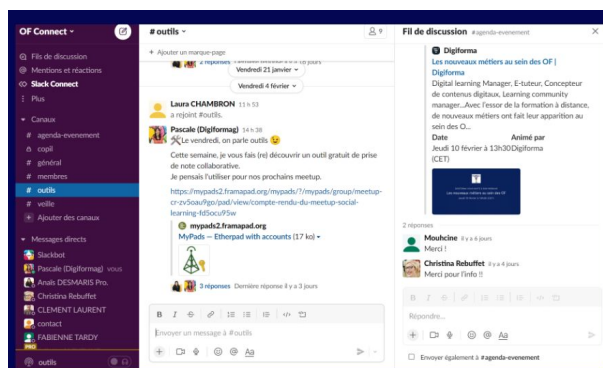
OF Connect

Fils de discussion
Mentions et réactions
Slack Connect
Plus

Canaux
agenda-evenement
copil
général
membres
outils
veille
Ajouter des canaux

Messages directs
Slackbot
Pascale (Digiformag) vous
Anaïs DESMARIS Pro.
Christina Rebuffet
CLEMENT LAURENT
contact
FABIENNE TARDY

outils

# outils
Ajouter un marque-page

2 réponses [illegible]
Vendredi 21 janvier
Vendredi 4 février

Laura CHAMBRON 11 h 53
a rejoint #outils.

Pascale (Digiformag) 14 h 38
Le vendredi, on parle outils 😉

Cette semaine, je vous fais (re) découvrir un outil gratuit de prise de note collaborative.
Je pensais l'utiliser pour nos prochains meetup.

https://mypads2.framapad.org/mypads/?/mypads/group/meetup-cr-zv5oau9go/pad/view/compte-rendu-du-meetup-social-learning-fd5ocu95w

mypads2.framapad.org
MyPads — Etherpad with accounts (17 ko)

3 réponses Dernière réponse il y a 3 jours

Envoyer un message à #outils

Fil de discussion #agenda-evenement

Digiformag
Les nouveaux métiers au sein des OF | Digiforma
Digital learning Manager, E-tuteur, Concepteur de contenus digitaux, Learning community manager...Avec l'essor de la formation à distance, de nouveaux métiers ont fait leur apparition au sein des O...
Date Animé par
Jeudi 10 février à 13h30 Digiforma
(CET)

2 réponses

Mouhcine il y a 6 jours
Merci !

Christina Rebuffet il y a 4 jours
Merci pour l'info !!

Répondre...

Envoyer également à #agenda-evenement